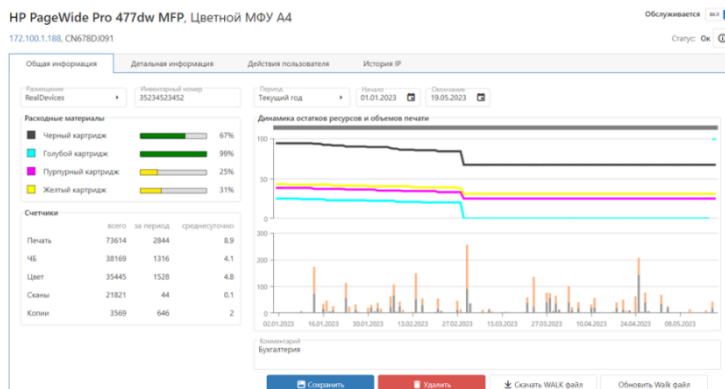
HP PageWide Pro 477dw MFP, Цветной МФУ А4

Обслуживается

172.100.1.188, CN678DJ091

Статус: Ок

Общая информация | Детальная информация | Действия пользователя | История IP

Размещение
RealDevices

Инвентарный номер
35234523452

Период
Текущий год

Начало
01.01.2023

Окончание
19.05.2023

Расходные материалы

| | | |
|---|---|---|
| Черный картридж | | 67% |
| Голубой картридж | | 99% |
| Пурпурный картридж | | 25% |
| Желтый картридж | | 31% |

Счетчики

| | всего | за период | среднесуточно |
|---|---|---|---|
| Печать | 73614 | 2844 | 8.9 |
| ЧБ | 38169 | 1316 | 4.1 |
| Цвет | 35445 | 1528 | 4.8 |
| Сканы | 21821 | 44 | 0.1 |
| Копии | 3569 | 646 | 2 |

Динамика остатков ресурсов и объемов печати

100
50
0
300
200
100
0

02.01.2023 16.01.2023 30.01.2023 13.02.2023 27.02.2023 13.03.2023 27.03.2023 10.04.2023 24.04.2023 08.05.2023

Комментарий
Бухгалтерия

Сохранить | Удалить | Скачать WALK файл | Обновить Walk файл